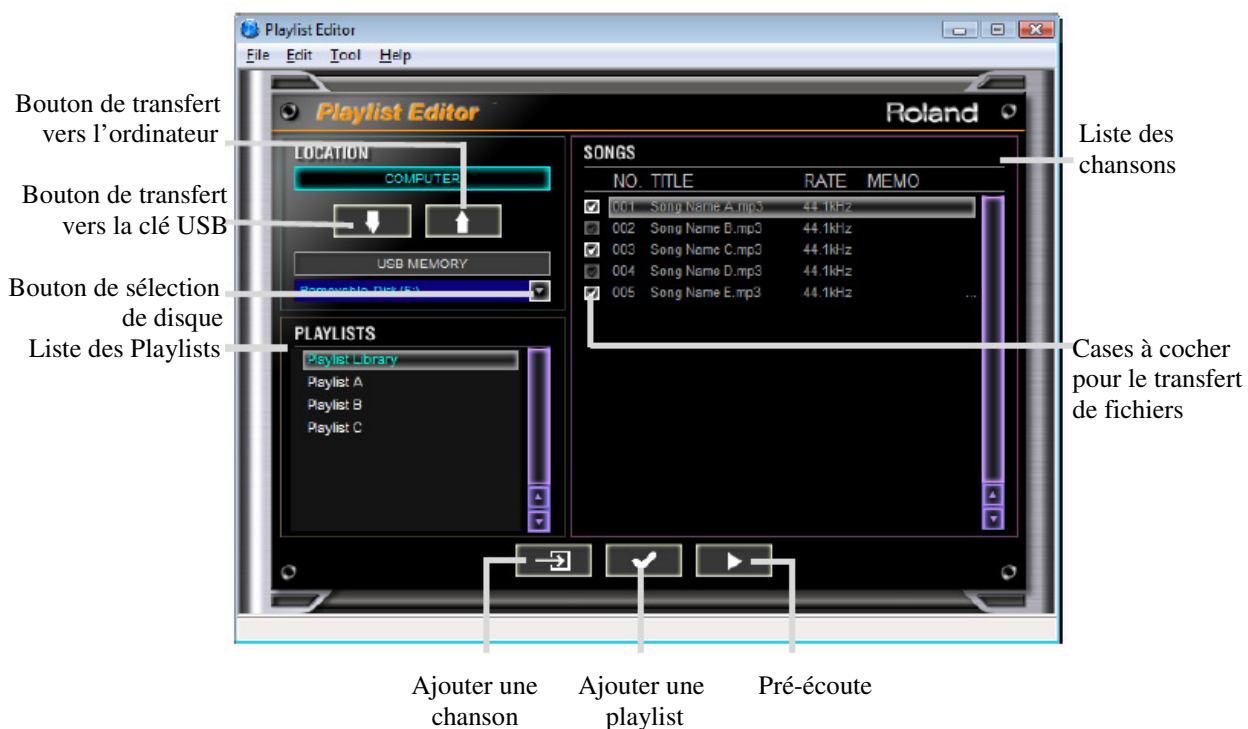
Playlist Editor

File Edit Tool Help

Playlist Editor

Roland

Bouton de transfert vers l'ordinateur

LOCATION

COMPUTER

Bouton de transfert vers la clé USB

USB MEMORY

Bouton de sélection de disque

Removable Disk (E:)

Liste des Playlists

PLAYLISTS

Playlist Library
Playlist A
Playlist B
Playlist C

SONGS

Liste des chansons

| NO. | TITLE | RATE | MEMO |
|---|---|---|---|
| 001 | Song Name A.mp3 | 44.1kHz | |
| 002 | Song Name B.mp3 | 44.1kHz | |
| 003 | Song Name C.mp3 | 44.1kHz | |
| 004 | Song Name D.mp3 | 44.1kHz | |
| 005 | Song Name E.mp3 | 44.1kHz | ... |

Cases à cocher pour le transfert de fichiers

Ajouter une chanson

Ajouter une playlist

Pré-écoute